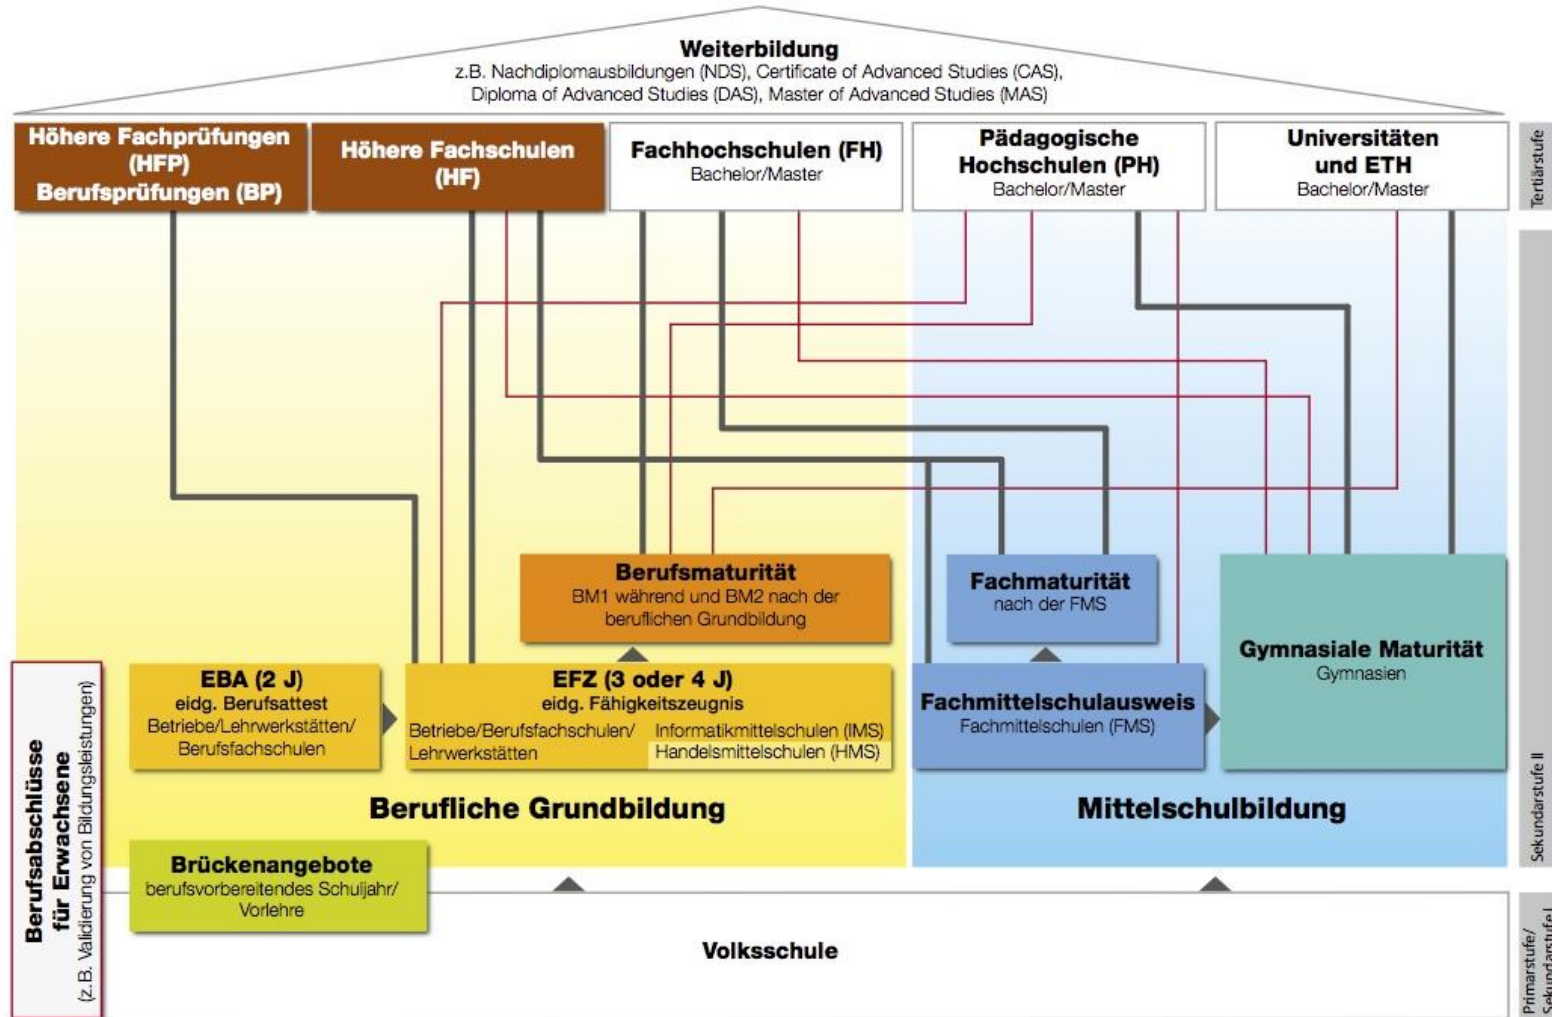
Weiterbildung
z.B. Nachdiplomausbildungen (NDS), Certificate of Advanced Studies (CAS), Diploma of Advanced Studies (DAS), Master of Advanced Studies (MAS)

Höhere Fachprüfungen (HFP) Berufsprüfungen (BP)

Höhere Fachschulen (HF)

Fachhochschulen (FH)
Bachelor/Master

Pädagogische Hochschulen (PH)
Bachelor/Master

Universitäten und ETH
Bachelor/Master

Tertiärstufe

Berufsmaturität
BM1 während und BM2 nach der beruflichen Grundbildung

Fachmaturität
nach der FMS

Gymnasiale Maturität
Gymnasien

EBA (2 J)
eidg. Berufsattest
Betriebe/Lehrwerkstätten/ Berufsfachschulen

EFZ (3 oder 4 J)
eidg. Fähigkeitszeugnis
Betriebe/Berufsfachschulen/ Lehrwerkstätten
Informatikmittelschulen (IMS)
Handelsmittelschulen (HMS)

Fachmittelschulausweis
Fachmittelschulen (FMS)

Berufliche Grundbildung

Mittelschulbildung

Sekundarstufe II

Brückenangebote
berufsvorbereitendes Schuljahr/ Vorlehre

Berufsabschlüsse für Erwachsene
(z.B. Validierung von Bildungsleistungen)

Volksschule

Primarstufe/ Sekundarstufe I